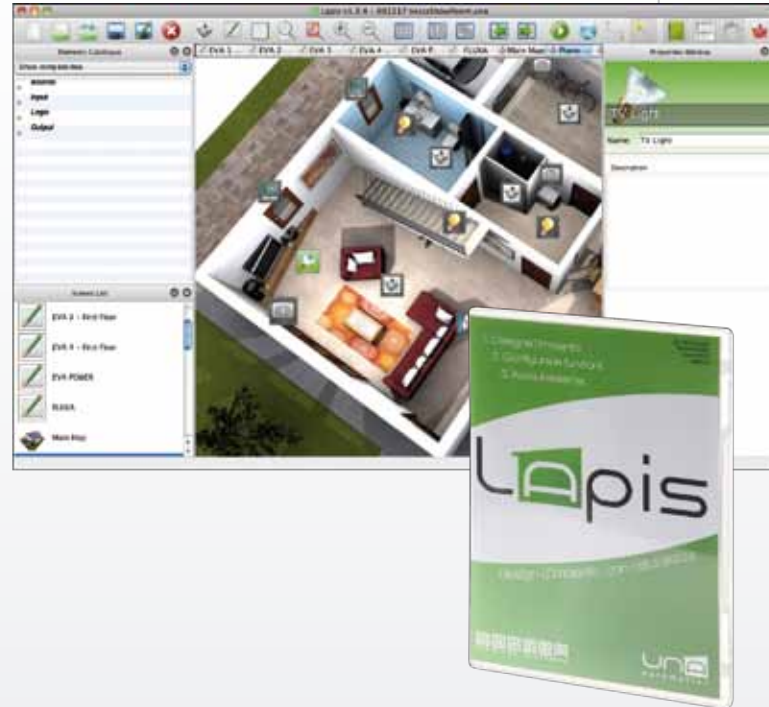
Lapis v1.3.4 - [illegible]

Element Catalogue

Show complete tree

Source

Input

Logic

Output

EVA 1 ... EVA 2 EVA 3 EVA 4 EVA F FLUXA Main Map Phone

Properties Window

TV Light

Name: TV Light

Description

Screen List

EVA 2 - First Floor

EVA F - First Floor

EVA POWER

FLUXA

Main Map

1. Disegna l'impianto
2. Configura le funzioni
3. Avvia e visualizza

LAPIS

design - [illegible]

uno